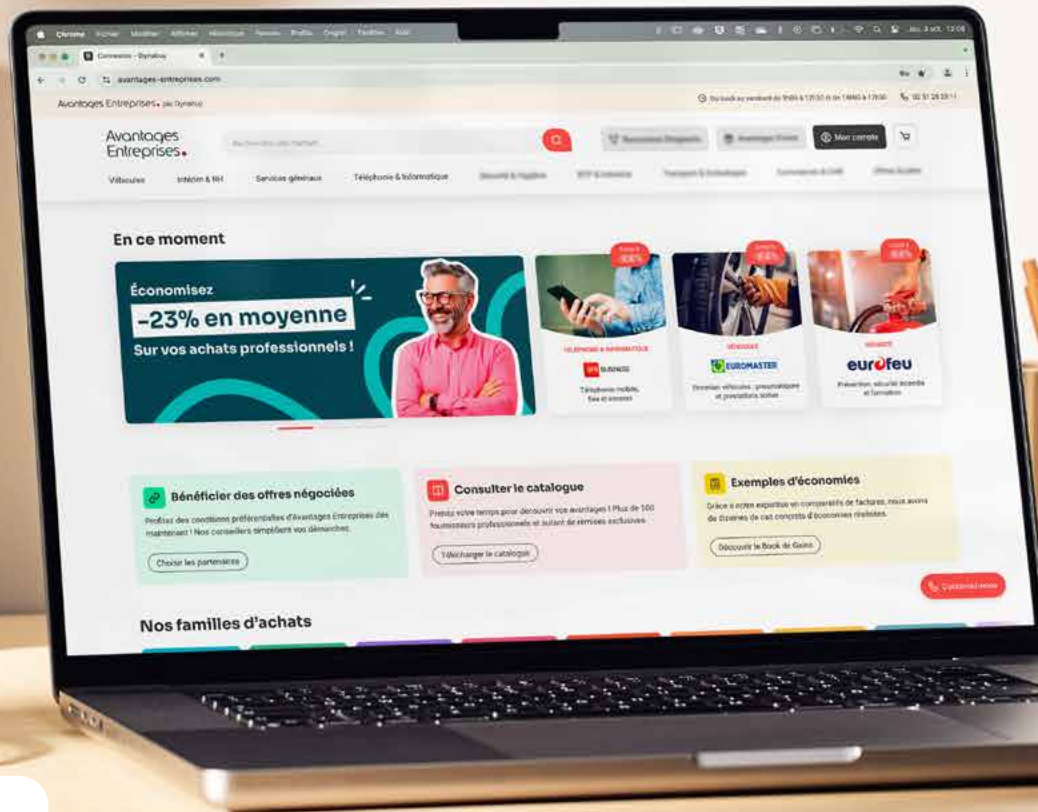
Chrome Fichier Modifier Afficher Historique Favoris Profils Onglet Fenêtre Aide

Connexion - Dynabuy

avantages-entreprises.com

Avantages Entreprises. par Dynabuy

Du lundi au vendredi de 9h00 à 12h30 et de 14h00 à 17h30 02 51 28 20 11

Avantages Entreprises.

Mon compte

Véhicules Intérim & RH Services généraux Téléphonie & Informatique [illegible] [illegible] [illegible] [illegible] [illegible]

En ce moment

Économisez

-23% en moyenne

Sur vos achats professionnels !

TÉLÉPHONIE & INFORMATIQUE

SFR BUSINESS

Téléphonie mobile, fixe et internet

VÉHICULES

EUROMASTER

Entretien véhicules : pneumatique et prestations atelier

SÉCURITÉ

eurofeu

Prévention, sécurité incendie et formation

Bénéficier des offres négociées

Profitez des conditions préférentielles d'Avantages Entreprises dès maintenant ! Nos conseillers simplifient vos démarches.

Choisir les partenaires

Consulter le catalogue

Prenez votre temps pour découvrir vos avantages ! Plus de 100 fournisseurs professionnels et autant de remises exclusives.

Télécharger le catalogue

Exemples d'économies

Grâce à notre expertise en comparatifs de factures, nous avons des dizaines de cas concrets d'économies réalisées.

Découvrir le Book de Gains

Contactez-nous

Nos familles d'achats